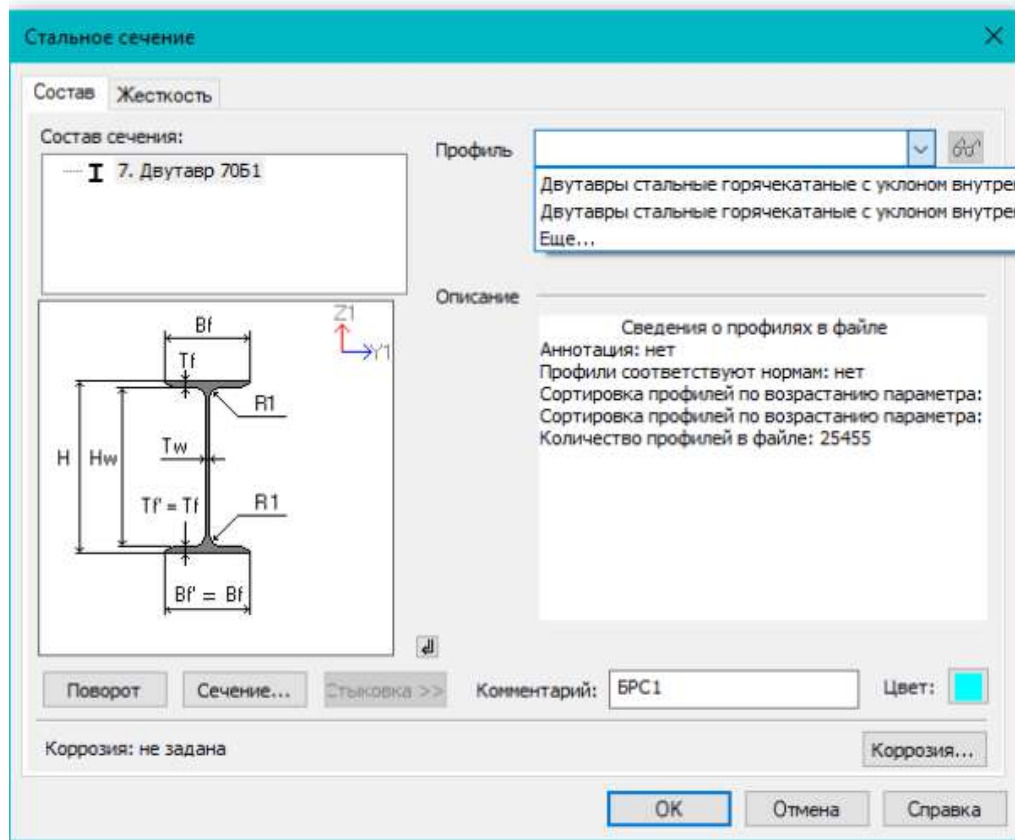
Стальное сечение

×

Состав | Жесткость

Состав сечения:

7. Двутавр 70Б1

Профиль

Двутавры стальные горячекатаные с уклоном внутре
Двутавры стальные горячекатаные с уклоном внутре
Еще...

Описание

Сведения о профилях в файле
Аннотация: нет
Профили соответствуют нормам: нет
Сортировка профилей по возрастанию параметра:
Сортировка профилей по возрастанию параметра:
Количество профилей в файле: 25455

Bf
Tf
Z1
Y1
R1
H
Hw
Tw
Tf' = Tf
R1
Bf' = Bf

Поворот | Сечение... | Стыковка >>

Комментарий: БРС1

Цвет:

Коррозия: не задана

Коррозия...

OK | Отмена | Справка